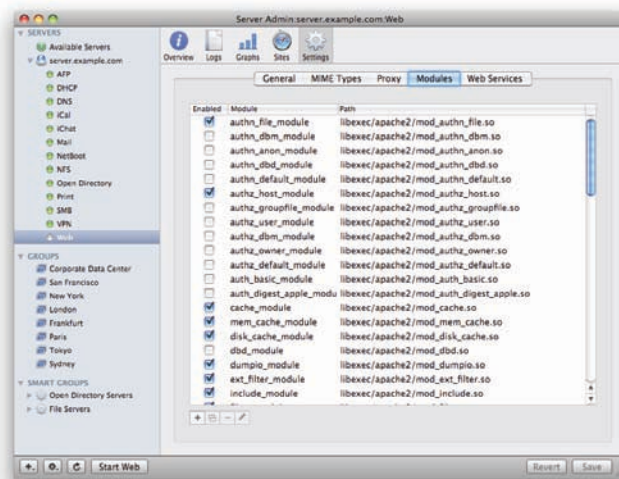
Server Admin:server.example.com:Web

SERVERS
Available Servers
server.example.com
AFP
DHCP
DNS
iCal
iChat
Mail
NetBoot
NFS
Open Directory
Print
SMB
VPN
Web

GROUPS
Corporate Data Center
San Francisco
New York
London
Frankfurt
Paris
Tokyo
Sydney

SMART GROUPS
Open Directory Servers
File Servers

Overview Logs Graphs Sites Settings

General MIME Types Proxy Modules Web Services

| Enabled | Module | Path |
|---|---|---|
| ☑ | authn_file_module | libexec/apache2/mod_authn_file.so |
| ☐ | authn_dbm_module | libexec/apache2/mod_authn_dbm.so |
| ☐ | authn_anon_module | libexec/apache2/mod_authn_anon.so |
| ☐ | authn_dbd_module | libexec/apache2/mod_authn_dbd.so |
| ☐ | authn_default_module | libexec/apache2/mod_authn_default.so |
| ☑ | authz_host_module | libexec/apache2/mod_authz_host.so |
| ☐ | authz_groupfile_module | libexec/apache2/mod_authz_groupfile.so |
| ☐ | authz_user_module | libexec/apache2/mod_authz_user.so |
| ☐ | authz_dbm_module | libexec/apache2/mod_authz_dbm.so |
| ☐ | authz_owner_module | libexec/apache2/mod_authz_owner.so |
| ☐ | authz_default_module | libexec/apache2/mod_authz_default.so |
| ☐ | auth_basic_module | libexec/apache2/mod_auth_basic.so |
| ☐ | auth_digest_apple_modu | libexec/apache2/mod_auth_digest_apple.so |
| ☑ | cache_module | libexec/apache2/mod_cache.so |
| ☑ | mem_cache_module | libexec/apache2/mod_mem_cache.so |
| ☑ | disk_cache_module | libexec/apache2/mod_disk_cache.so |
| ☐ | dbd_module | libexec/apache2/mod_dbd.so |
| ☑ | dumpio_module | libexec/apache2/mod_dumpio.so |
| ☑ | ext_filter_module | libexec/apache2/mod_ext_filter.so |
| ☑ | include_module | libexec/apache2/mod_include.so |

Start Web
Revert Save